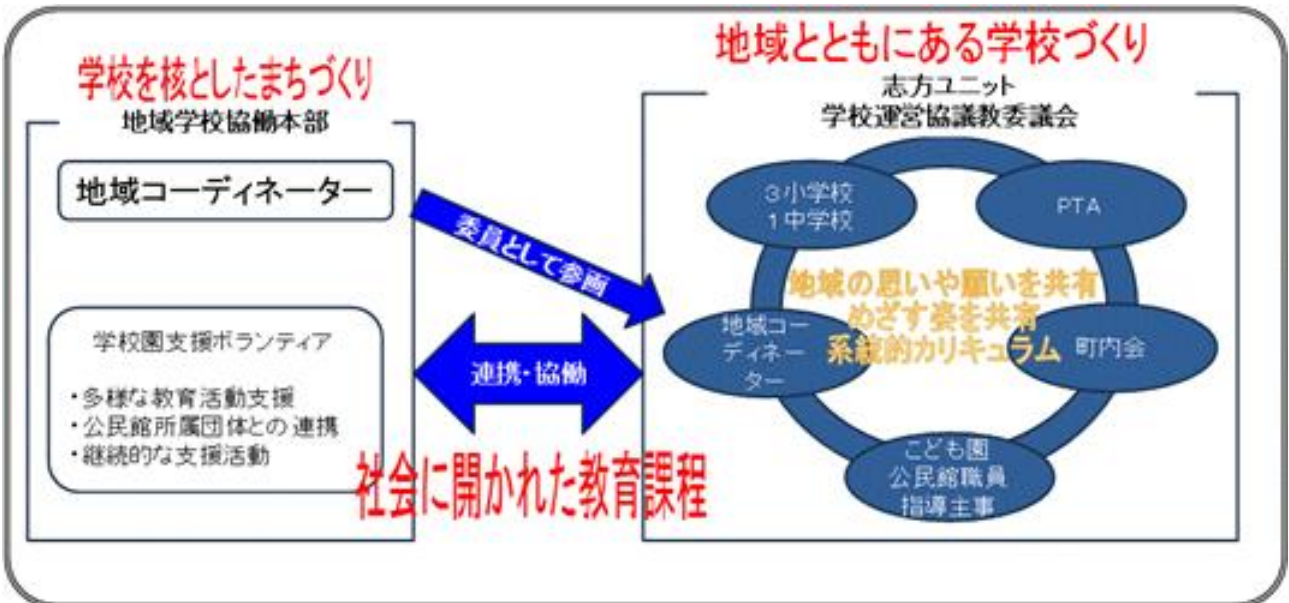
学校を核としたまちづくり
地域学校協働本部

地域コーディネーター

学校園支援ボランティア

・多様な教育活動支援
・公民館所属団体との 連携
・継続的な支援活動

委員として参画

連携・協働

社会に開かれた教育課程

地域とともにある学校づくり
志方ユニット
学校運営協議教委議会

３小学校
１中学校

PTA

地域の思いや願いを共有
めざす姿を共有
系統的カリキュラム

地域コーディネーター

町内会

こども園
公民館職員
指導主事